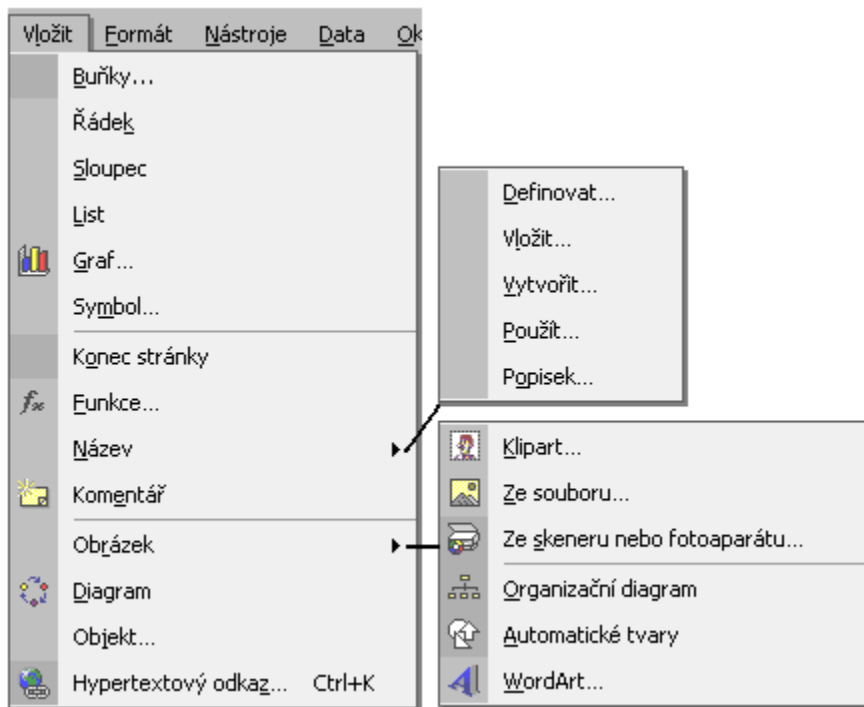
Vložit Formát Nástroje Data Ok

Buňky...
Řádek
Sloupec
List
Graf...
Symbol...
Konec stránky
Funkce...
Název
Komentář
Obrázek
Diagram
Objekt...
Hypertextový odkaz... Ctrl+K

Definovat...
Vložit...
Vytvořit...
Použít...
Popisek...

Klipart...
Ze souboru...
Ze skeneru nebo fotoaparátu...
Organizační diagram
Automatické tvary
WordArt...